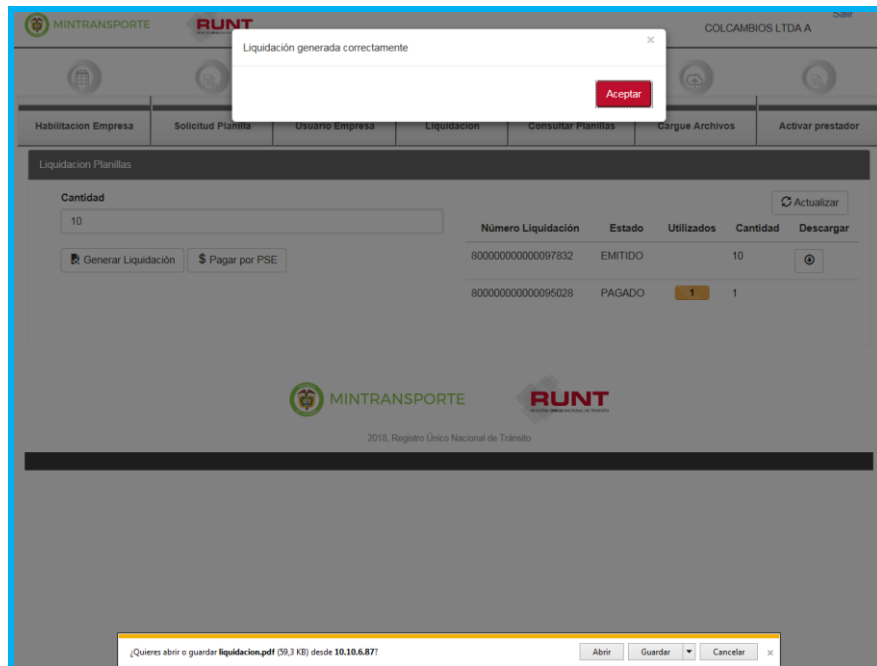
MINTRANSPORTE RUNT

Salir
COLCAMBIOS LTDA A

Liquidación generada correctamente

×

Aceptar

Habilitacion Empresa | Solicitud Planilla | Usuario Empresa | Liquidacion | Consultar Planillas | Cargue Archivos | Activar prestador

Liquidacion Planillas

Cantidad

10

Generar Liquidación

$ Pagar por PSE

Actualizar

| Número Liquidación | Estado | Utilizados | Cantidad | Descargar |
|---|---|---|---|---|
| 800000000000097832 | EMITIDO | | 10 | |
| 800000000000095028 | PAGADO | 1 | 1 | |

MINTRANSPORTE RUNT

2018, Registro Único Nacional de Tránsito

¿Quieres abrir o guardar **liquidacion.pdf** (59,3 KB) desde **10.10.6.87**?

Abrir

Guardar

Cancelar

×